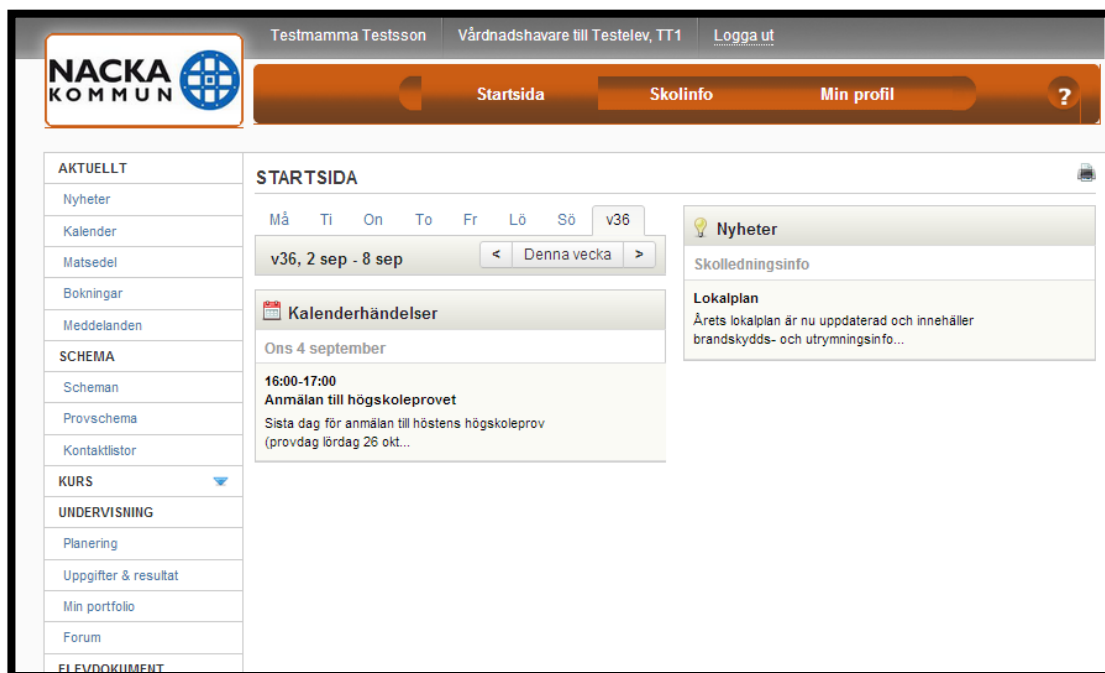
Testmamma Testsson | Vårdnadshavare till Testelev, TT1 | Logga ut

NACKA KOMMUN

Startsida | Skolinfo | Min profil | ?

AKTUELLT
Nyheter
Kalender
Matsedel
Bokningar
Meddelanden
SCHEMA
Scheman
Provschema
Kontaktlistor
KURS
UNDERVISNING
Planering
Uppgifter & resultat
Min portfolio
Forum
ELEVDOKUMENT

STARTSIDA

Må | Ti | On | To | Fr | Lö | Sö | v36

v36, 2 sep - 8 sep

< | Denna vecka | >

Kalenderhändelser

Ons 4 september

16:00-17:00
Anmälan till högskoleprovet
Sista dag för anmälan till höstens högskoleprov (provdag lördag 26 okt...

Nyheter

Skolledningsinfo

Lokalplan
Årets lokalplan är nu uppdaterad och innehåller brandskydds- och utrymningsinfo...